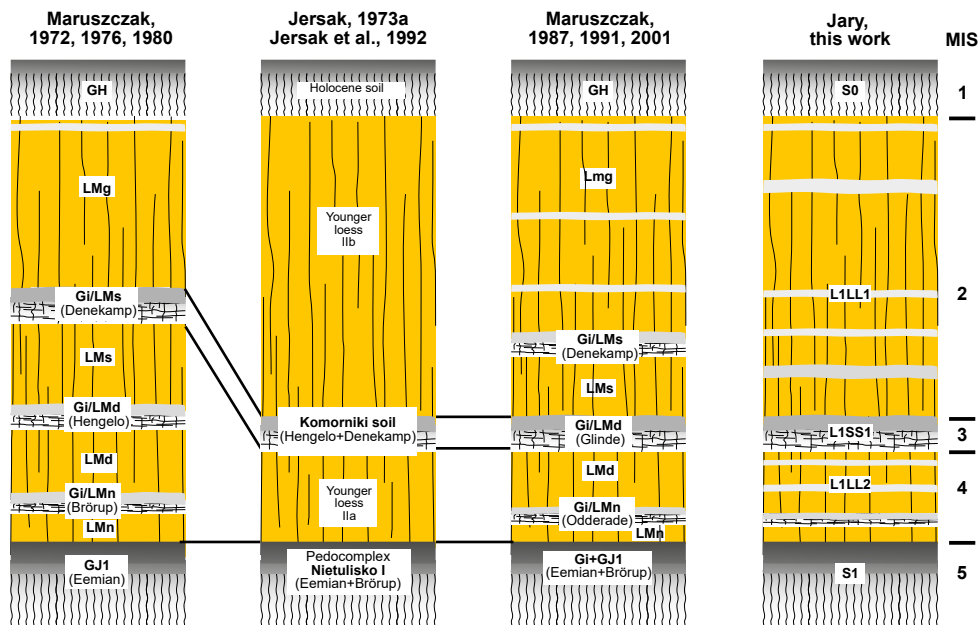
Maruszczak, 1972, 1976, 1980

Jersak, 1973a Jersak et al., 1992

Maruszczak, 1987, 1991, 2001

Jary, this work

MIS

GH
LMg
Gi/LMs (Denekamp)
LMs
Gi/LMd (Hengelo)
LMd
Gi/LMn (Brörup)
LMn
GJ1 (Eemian)

Holocene soil
Younger loess IIb
Komorniki soil (Hengelo+Denekamp)
Younger loess IIa
Pedocomplex Nietulisko I (Eemian+Brörup)

GH
Lmg
Gi/LMs (Denekamp)
LMs
Gi/LMd (Glinde)
LMd
Gi/LMn (Odderade)
LMn
Gi+GJ1 (Eemian+Brörup)

S0
L1LL1
L1SS1
L1LL2
S1

1
2
3
4
5